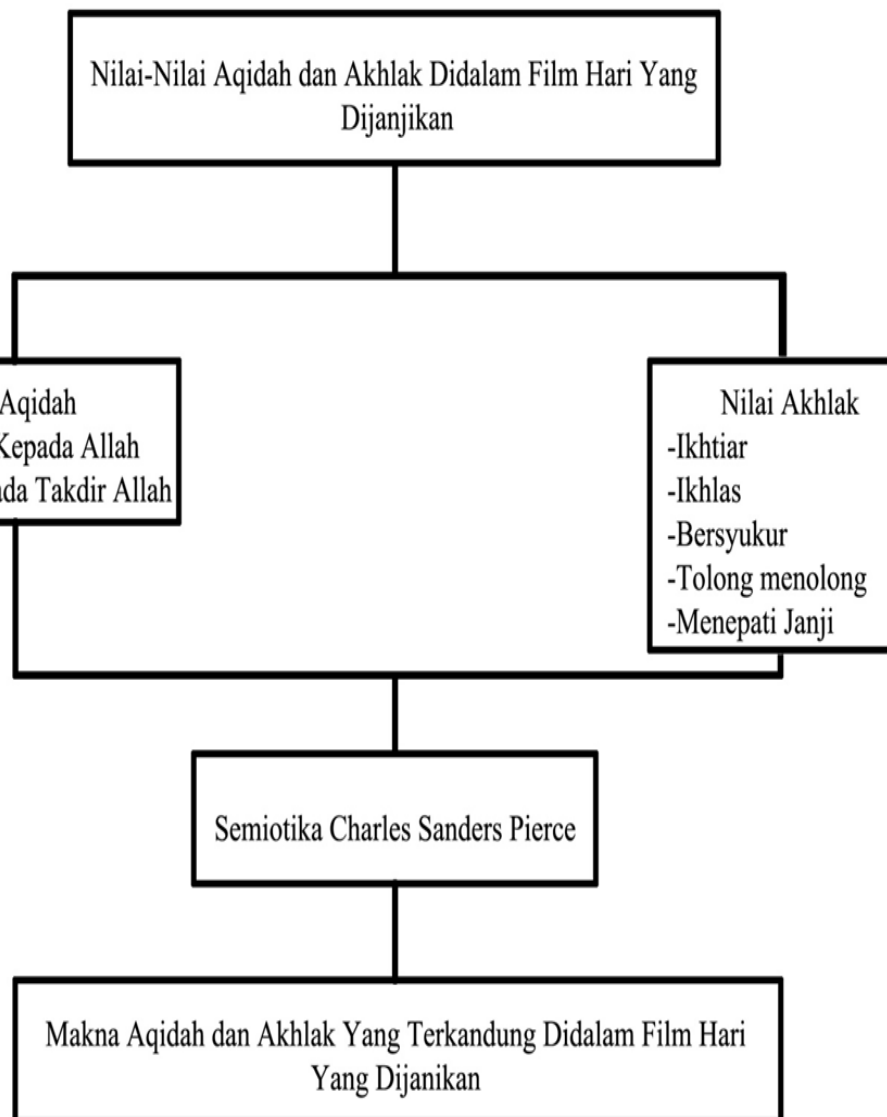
Nilai-Nilai Aqidah dan Akhlak Didalam Film Hari Yang Dijanjikan

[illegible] Aqidah
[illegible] Kepada Allah
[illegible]ada Takdir Allah

Nilai Akhlak
-Ikhtiar
-Ikhlas
-Bersyukur
-Tolong menolong
-Menepati Janji

Semiotika Charles Sanders Pierce

Makna Aqidah dan Akhlak Yang Terkandung Didalam Film Hari Yang Dijanikan